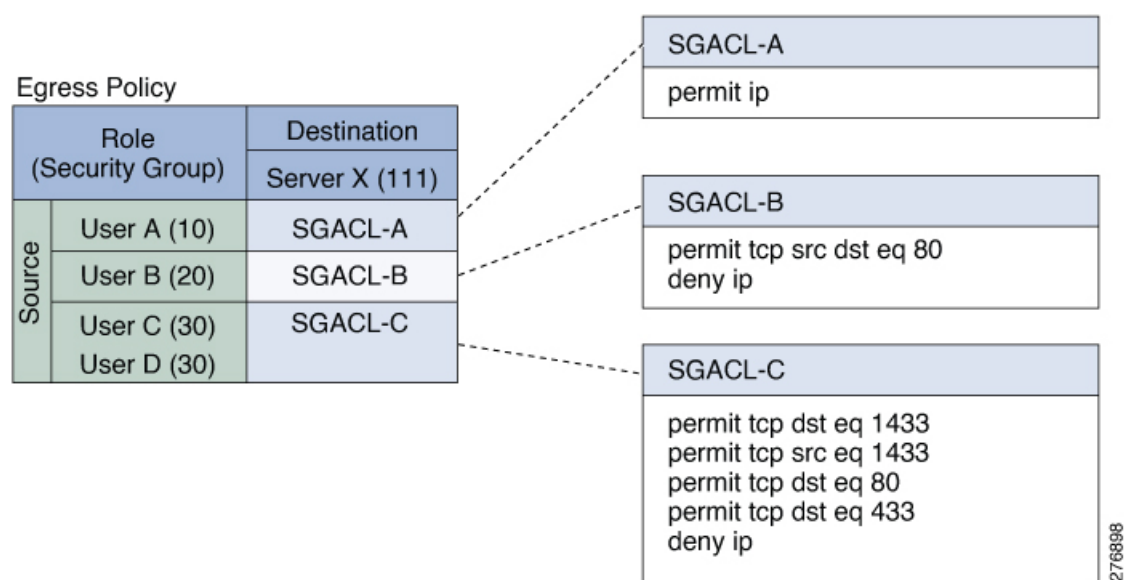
Egress Policy

| | Role (Security Group) | Destination Server X (111) |
|---|---|---|
| Source | User A (10) | SGACL-A |
| | User B (20) | SGACL-B |
| | User C (30) User D (30) | SGACL-C |

SGACL-A
permit ip

SGACL-B
permit tcp src dst eq 80
deny ip

SGACL-C
permit tcp dst eq 1433
permit tcp src eq 1433
permit tcp dst eq 80
permit tcp dst eq 433
deny ip

276898